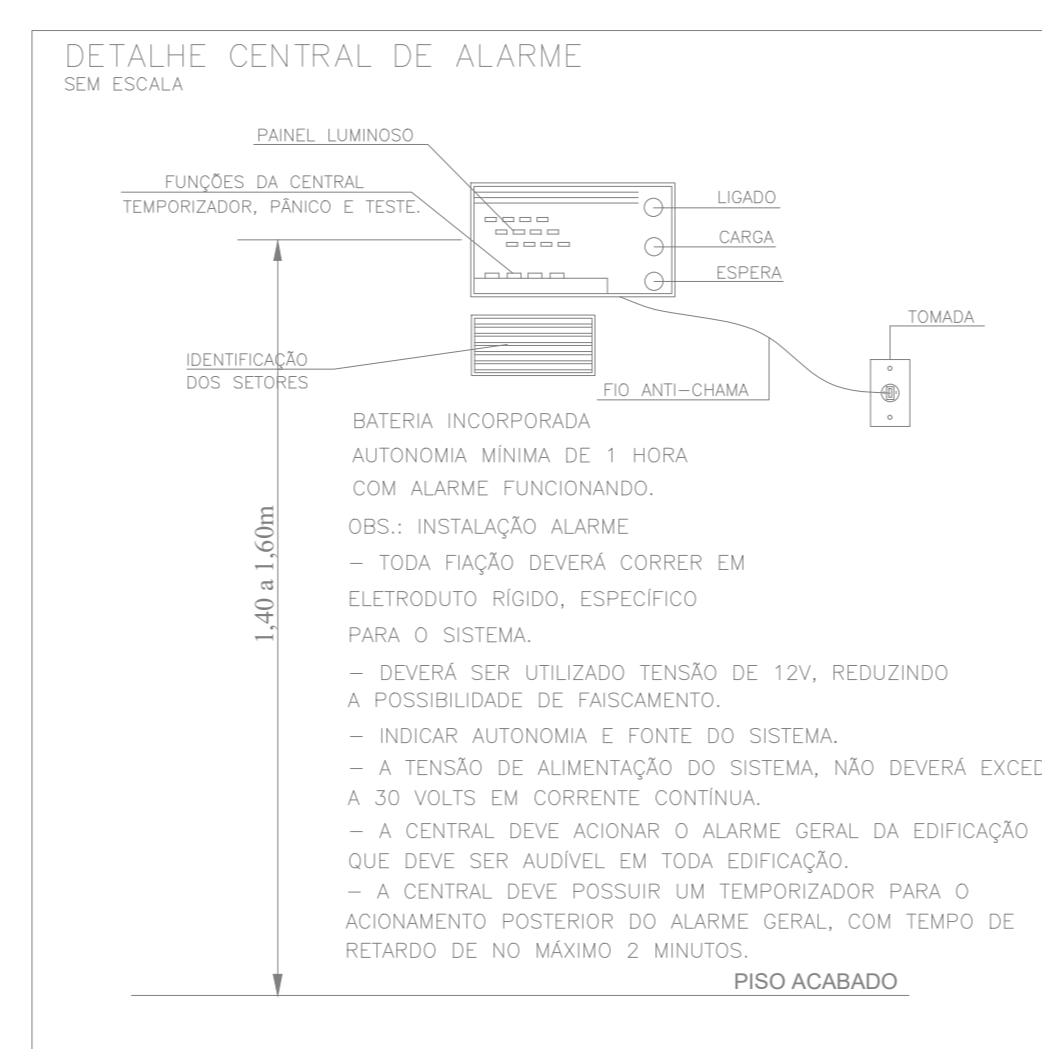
DETALHE CENTRAL DE ALARME
SEM ESCALA

PAINEL LUMINOSO

FUNÇÕES DA CENTRAL
TEMPORIZADOR, PÂNICO E TESTE.

LIGADO

CARGA

ESPERA

TOMADA

IDENTIFICAÇÃO
DOS SETORES

FIO ANTI-CHAMA

1,40 a 1,60m

BATERIA INCORPORADA
AUTONOMIA MÍNIMA DE 1 HORA
COM ALARME FUNCIONANDO.

OBS.: INSTALAÇÃO ALARME
- TODA FIAÇÃO DEVERÁ CORRER EM
ELETRODUTO RÍGIDO, ESPECÍFICO
PARA O SISTEMA.
- DEVERÁ SER UTILIZADO TENSÃO DE 12V, REDUZINDO
A POSSIBILIDADE DE FAISCAMENTO.
- INDICAR AUTONOMIA E FONTE DO SISTEMA.
- A TENSÃO DE ALIMENTAÇÃO DO SISTEMA, NÃO DEVERÁ EXCED
A 30 VOLTS EM CORRENTE CONTÍNUA.
- A CENTRAL DEVE ACIONAR O ALARME GERAL DA EDIFICAÇÃO
QUE DEVE SER AUDÍVEL EM TODA EDIFICAÇÃO.
- A CENTRAL DEVE POSSUIR UM TEMPORIZADOR PARA O
ACIONAMENTO POSTERIOR DO ALARME GERAL, COM TEMPO DE
RETARDO DE NO MÁXIMO 2 MINUTOS.

PISO ACABADO